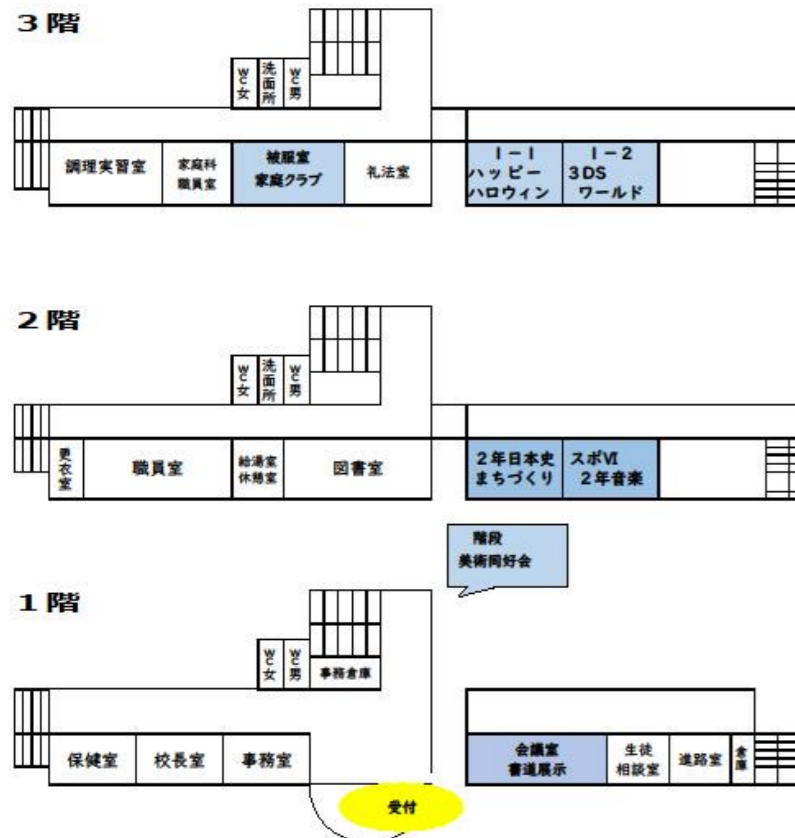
3階

WC女
洗面所
WC男

調理実習室
家庭科職員室
被服室
家庭クラブ
礼法室
1－1
ハッピーハロウィン
1－2
3DS
ワールド

2階

WC女
洗面所
WC男

更衣室
職員室
給湯室
休憩室
図書室
2年日本史
まちづくり
スポVI
2年音楽

階段
美術同好会

1階

WC女
WC男
事務倉庫

保健室
校長室
事務室
会議室
書道展示
生徒相談室
進路室
倉庫

受付